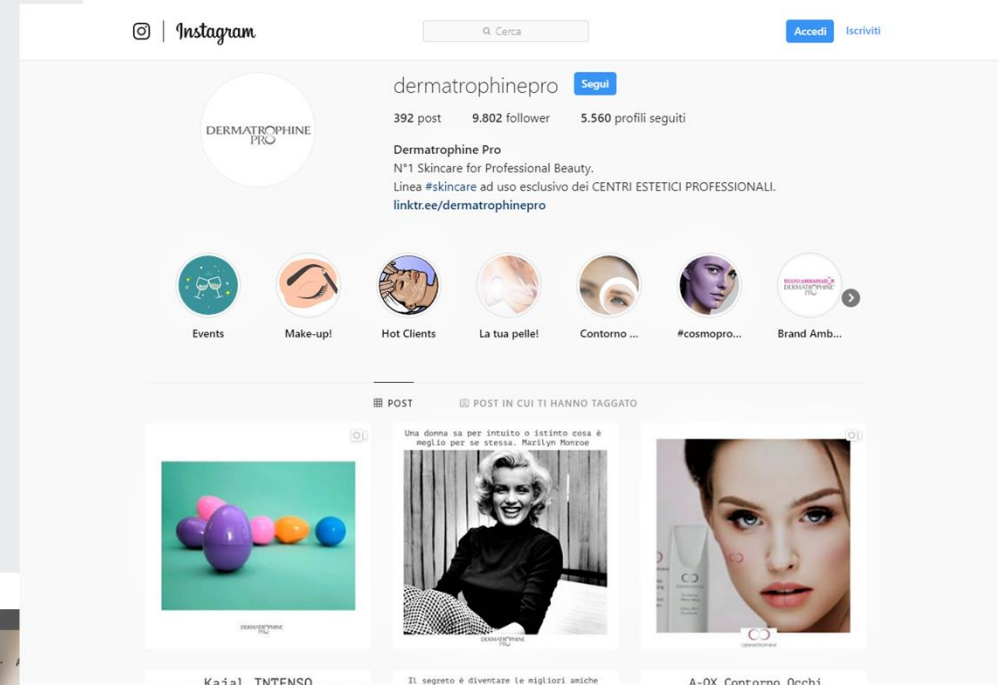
Instagram

Cerca

Accedi Iscriviti

DERMATROPHINE PRO

dermatrophinepro Segui

392 post 9.802 follower 5.560 profili seguiti

Dermatrophine Pro
N°1 Skincare for Professional Beauty.
Linea #skincare ad uso esclusivo dei CENTRI ESTETICI PROFESSIONALI.
linktr.ee/dermatrophinepro

Events
Make-up!
Hot Clients
La tua pelle!
Contorno ...
#cosmopro...
Brand Amb...

POST POST IN CUI TI HANNO TAGGATO

DERMATROPHINE PRO

Una donna sa per intuito o istinto cosa è meglio per se stessa. Marilyn Monroe

DERMATROPHINE PRO

DERMATROPHINE

Kajal INTENSO

Il segreto è diventare le migliori amiche

A-OX Contorno Occhi